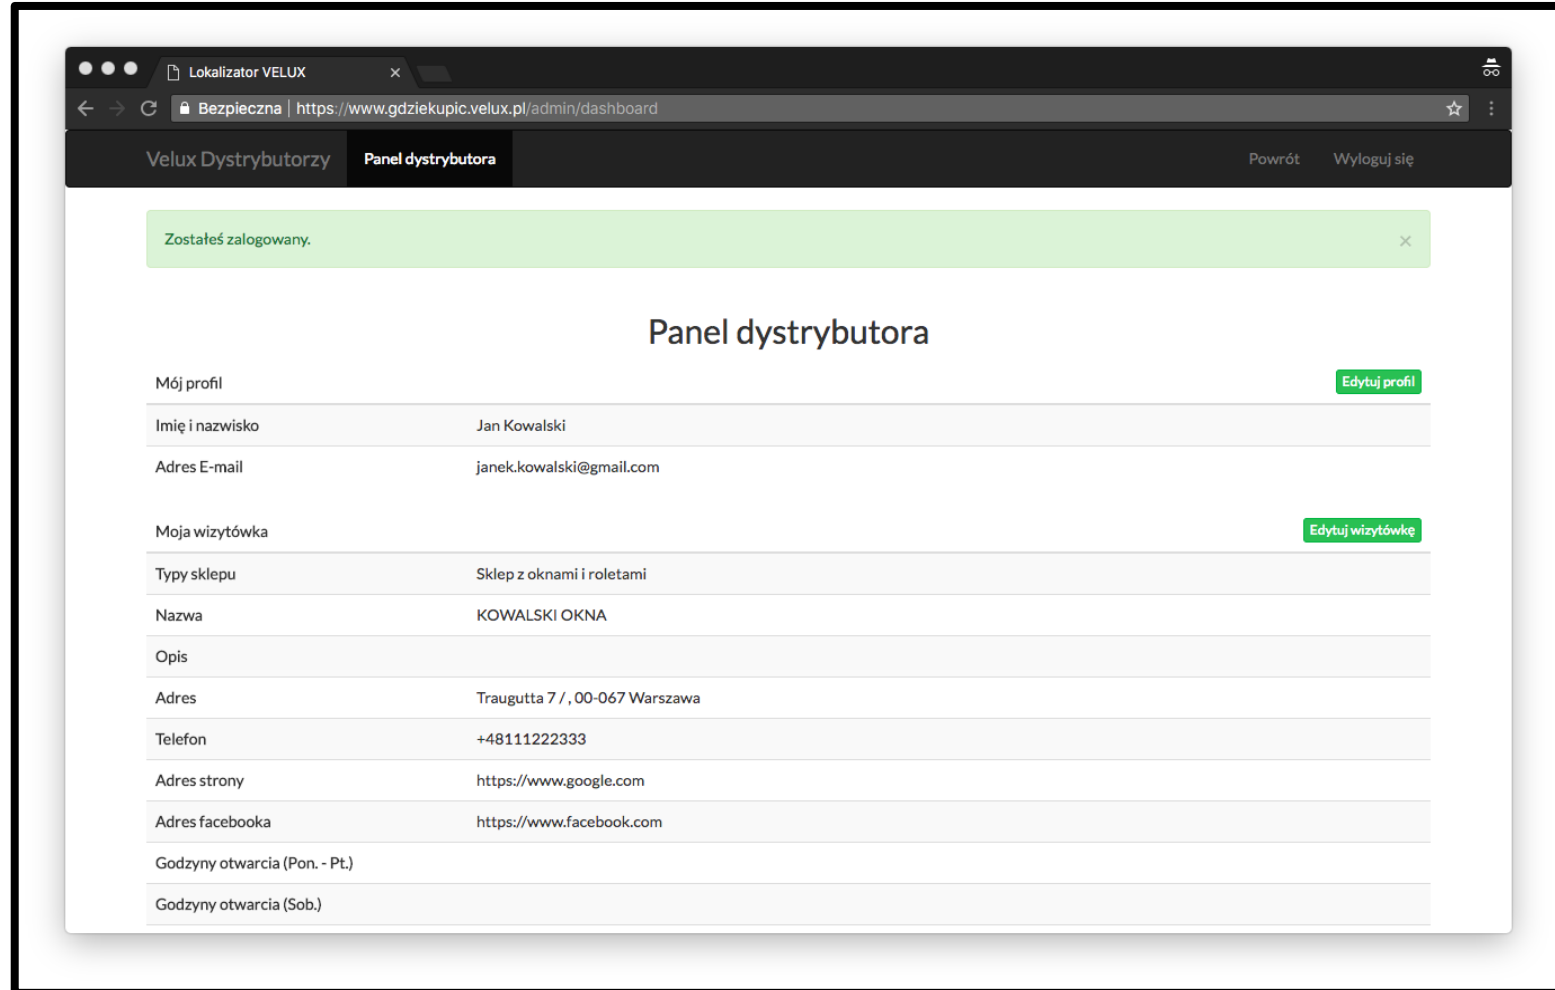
Lokalizator VELUX ×

Bezpieczna | https://www.gdziekupic.velux.pl/admin/dashboard

Velux Dystrybutorzy Panel dystrybutora Powrót Wyloguj się

Zostałeś zalogowany. ×

Panel dystrybutora

Mój profil Edytuj profil

| | |
|---|---|
| Imię i nazwisko | Jan Kowalski |
| Adres E-mail | janek.kowalski@gmail.com |

Moja wizytówka Edytuj wizytówkę

| | |
|---|---|
| Typy sklepu | Sklep z oknami i roletami |
| Nazwa | KOWALSKI OKNA |
| Opis | |
| Adres | Traugutta 7 / , 00-067 Warszawa |
| Telefon | +48111222333 |
| Adres strony | https://www.google.com |
| Adres facebooka | https://www.facebook.com |
| Godzyny otwarcia (Pon. - Pt.) | |
| Godzyny otwarcia (Sob.) | |